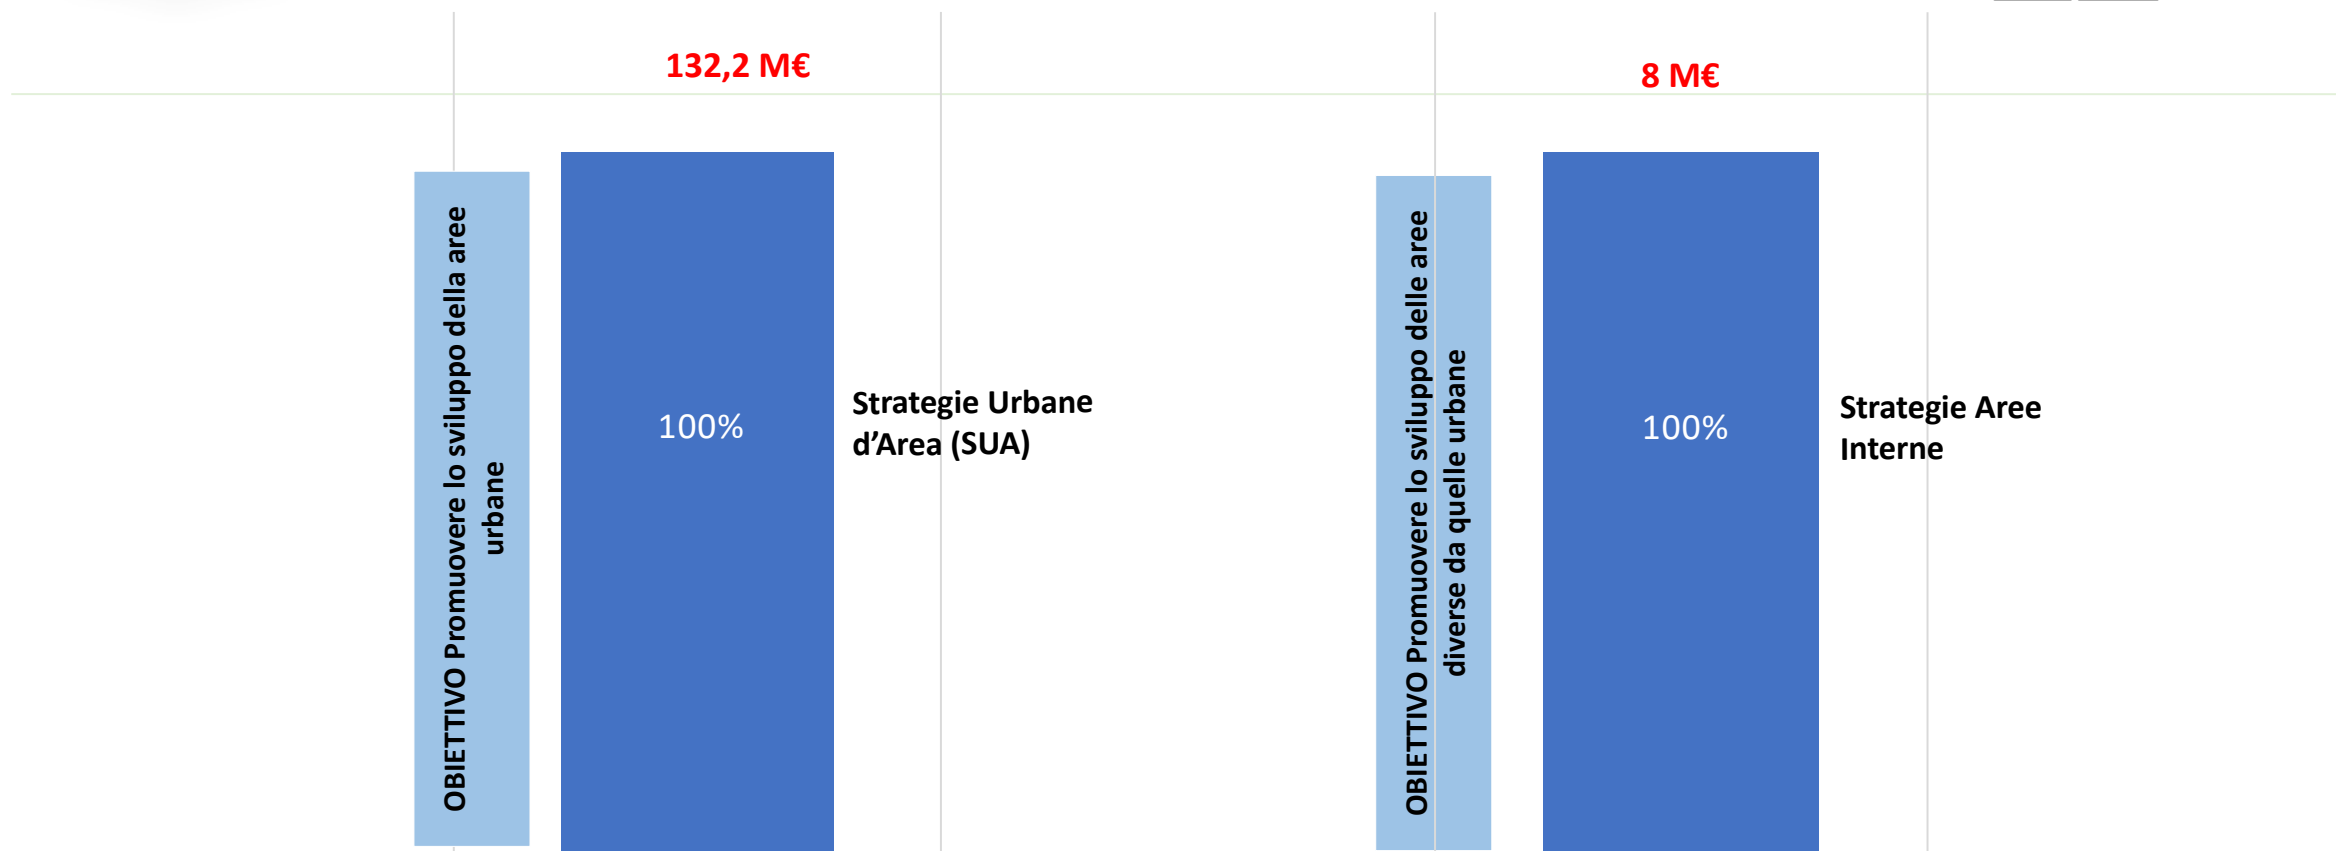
132,2 M€

OBIETTIVO Promuovere lo sviluppo della aree urbane

100%

Strategie Urbane d'Area (SUA)

8 M€

OBIETTIVO Promuovere lo sviluppo delle aree diverse da quelle urbane

100%

Strategie Aree Interne